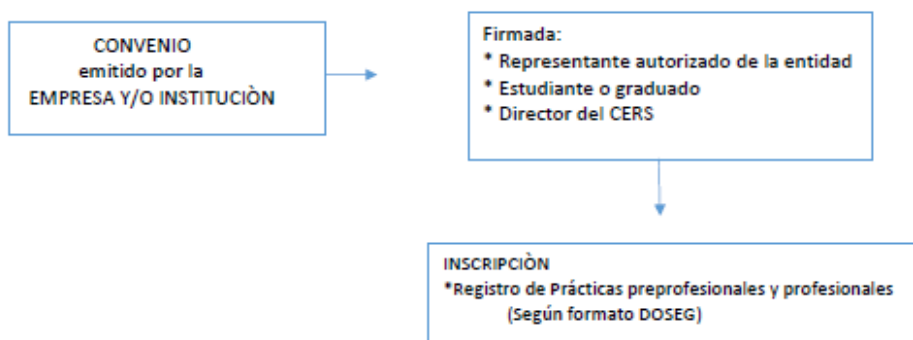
CONVENIO
emitido por la
EMPRESA Y/O INSTITUCIÒN

Firmada:
* Representante autorizado de la entidad
* Estudiante o graduado
* Director del CERS

INSCRIPCIÒN
*Registro de Prácticas preprofesionales y profesionales
(Según formato DOSEG)